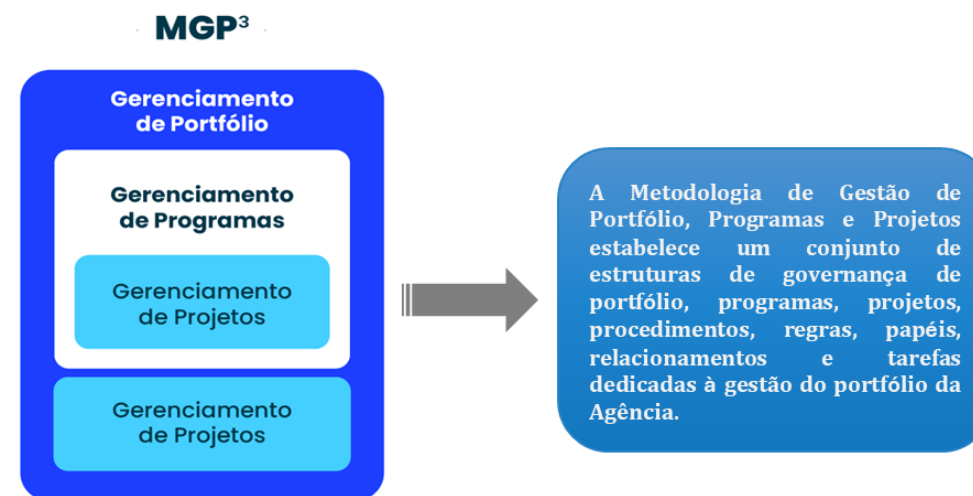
MGP³

Gerenciamento de Portfólio

Gerenciamento de Programas

Gerenciamento de Projetos

Gerenciamento de Projetos

A Metodologia de Gestão de Portfólio, Programas e Projetos estabelece um conjunto de estruturas de governança de portfólio, programas, projetos, procedimentos, regras, papéis, relacionamentos e tarefas dedicadas à gestão do portfólio da Agência.